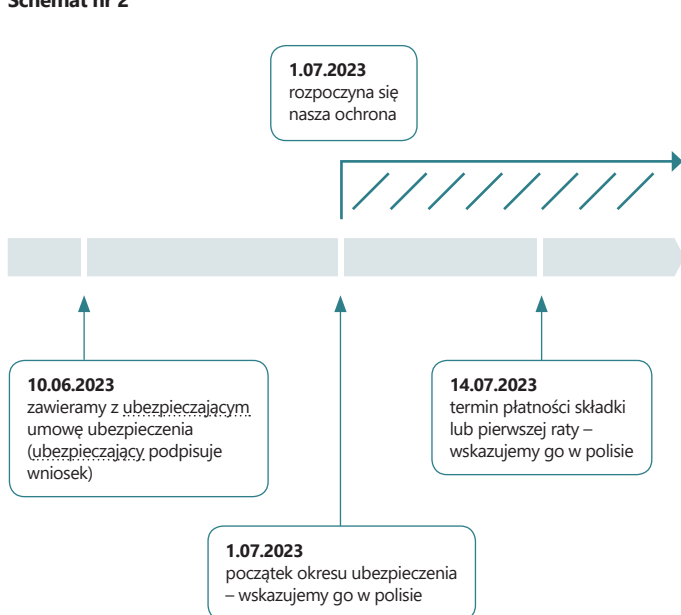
Schemat nr 2

1.07.2023
rozpoczyna się nasza ochrona

10.06.2023
zawieramy z ubezpieczającym umowę ubezpieczenia (ubezpieczający podpisuje wniosek)

14.07.2023
termin płatności składki lub pierwszej raty – wskazujemy go w polisie

1.07.2023
początek okresu ubezpieczenia – wskazujemy go w polisie